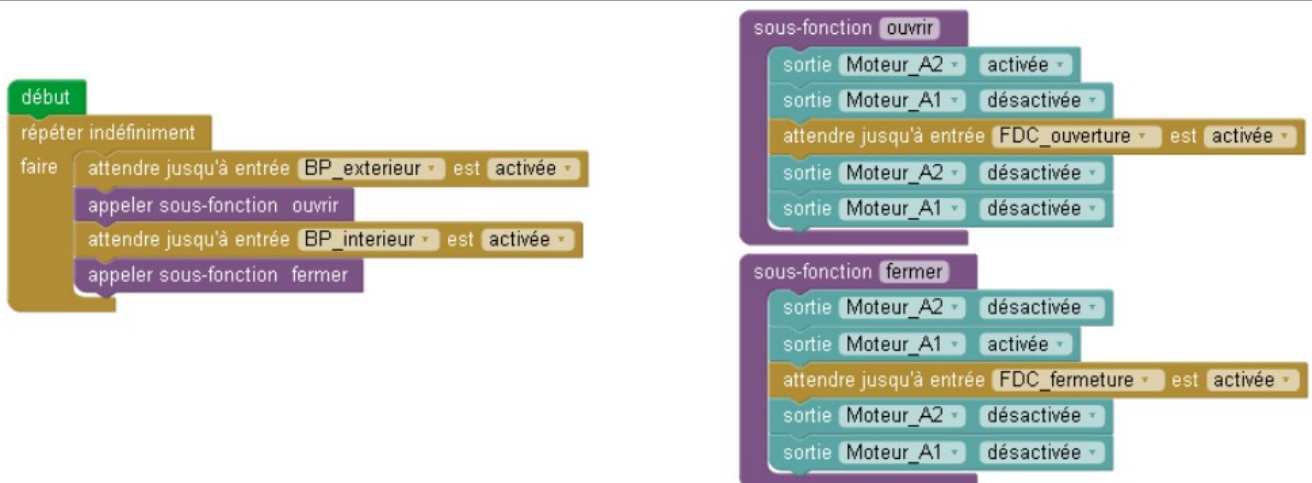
début
répéter indéfiniment
faire attendre jusqu'à entrée BP_exterieur est activée
appeler sous-fonction ouvrir
attendre jusqu'à entrée BP_interieur est activée
appeler sous-fonction fermer

sous-fonction ouvrir
sortie Moteur_A2 activée
sortie Moteur_A1 désactivée
attendre jusqu'à entrée FDC_ouverture est activée
sortie Moteur_A2 désactivée
sortie Moteur_A1 désactivée

sous-fonction fermer
sortie Moteur_A2 désactivée
sortie Moteur_A1 activée
attendre jusqu'à entrée FDC_fermeture est activée
sortie Moteur_A2 désactivée
sortie Moteur_A1 désactivée